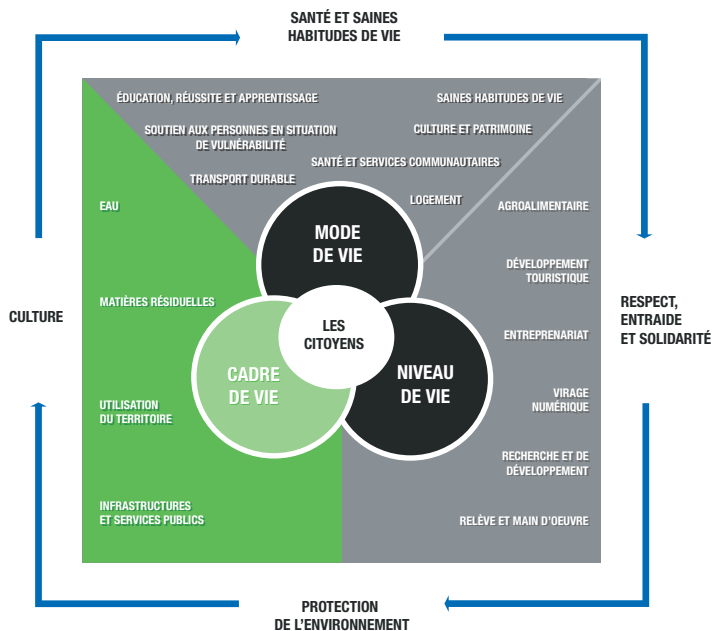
SANTÉ ET SAINES HABITUDES DE VIE

CULTURE

RESPECT, ENTRAIDE ET SOLIDARITÉ

PROTECTION DE L'ENVIRONNEMENT

ÉDUCATION, RÉUSSITE ET APPRENTISSAGE

SOUTIEN AUX PERSONNES EN SITUATION DE VULNÉRABILITÉ

TRANSPORT DURABLE

SANTÉ ET SERVICES COMMUNAUTAIRES

LOGEMENT

SAINES HABITUDES DE VIE

CULTURE ET PATRIMOINE

EAU

MATIÈRES RÉSIDUELLES

UTILISATION DU TERRITOIRE

INFRASTRUCTURES ET SERVICES PUBLICS

MODE DE VIE

LES CITOYENS

CADRE DE VIE

NIVEAU DE VIE

AGROALIMENTAIRE

DÉVELOPPEMENT TOURISTIQUE

ENTREPRENARIAT

VIRAGE NUMÉRIQUE

RECHERCHE ET DE DÉVELOPPEMENT

RELÈVE ET MAIN D'OEUVRE